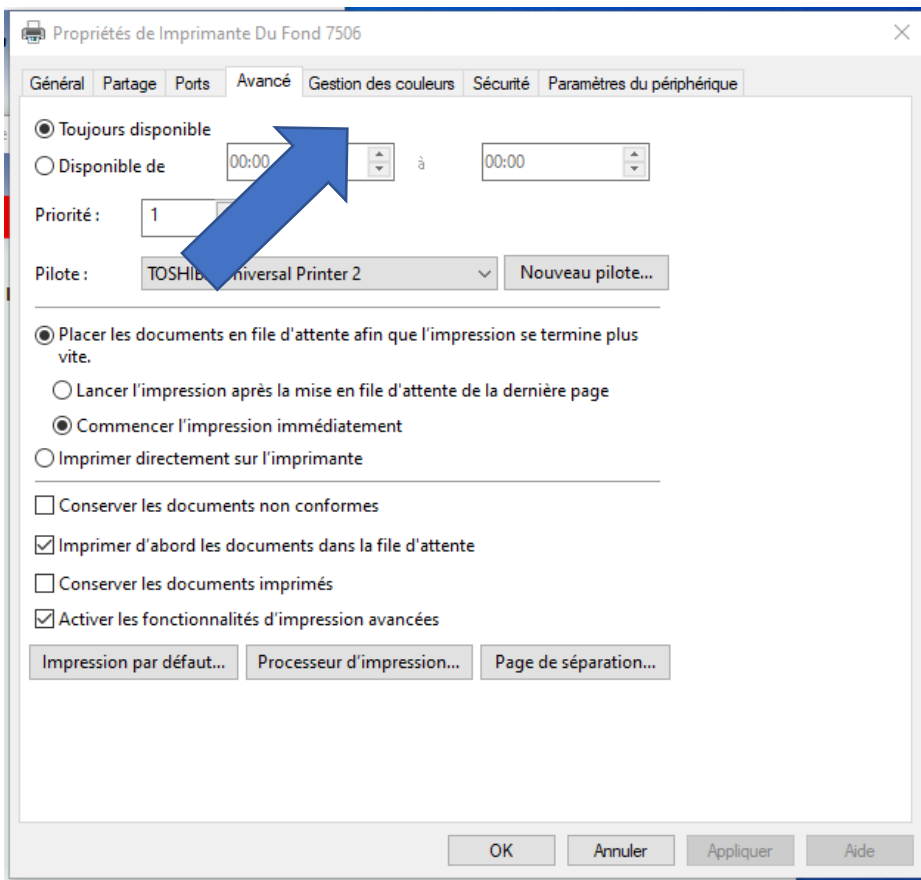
Propriétés de Imprimante Du Fond 7506

Général | Partage | Ports | Avancé | Gestion des couleurs | Sécurité | Paramètres du périphérique

Toujours disponible

Disponible de 00:00 à 00:00

Priorité : 1

Pilote : TOSHIB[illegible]niversal Printer 2 Nouveau pilote...

Placer les documents en file d'attente afin que l'impression se termine plus vite.

Lancer l'impression après la mise en file d'attente de la dernière page

Commencer l'impression immédiatement

Imprimer directement sur l'imprimante

Conserver les documents non conformes

Imprimer d'abord les documents dans la file d'attente

Conserver les documents imprimés

Activer les fonctionnalités d'impression avancées

Impression par défaut... Processeur d'impression... Page de séparation...

OK Annuler Appliquer Aide